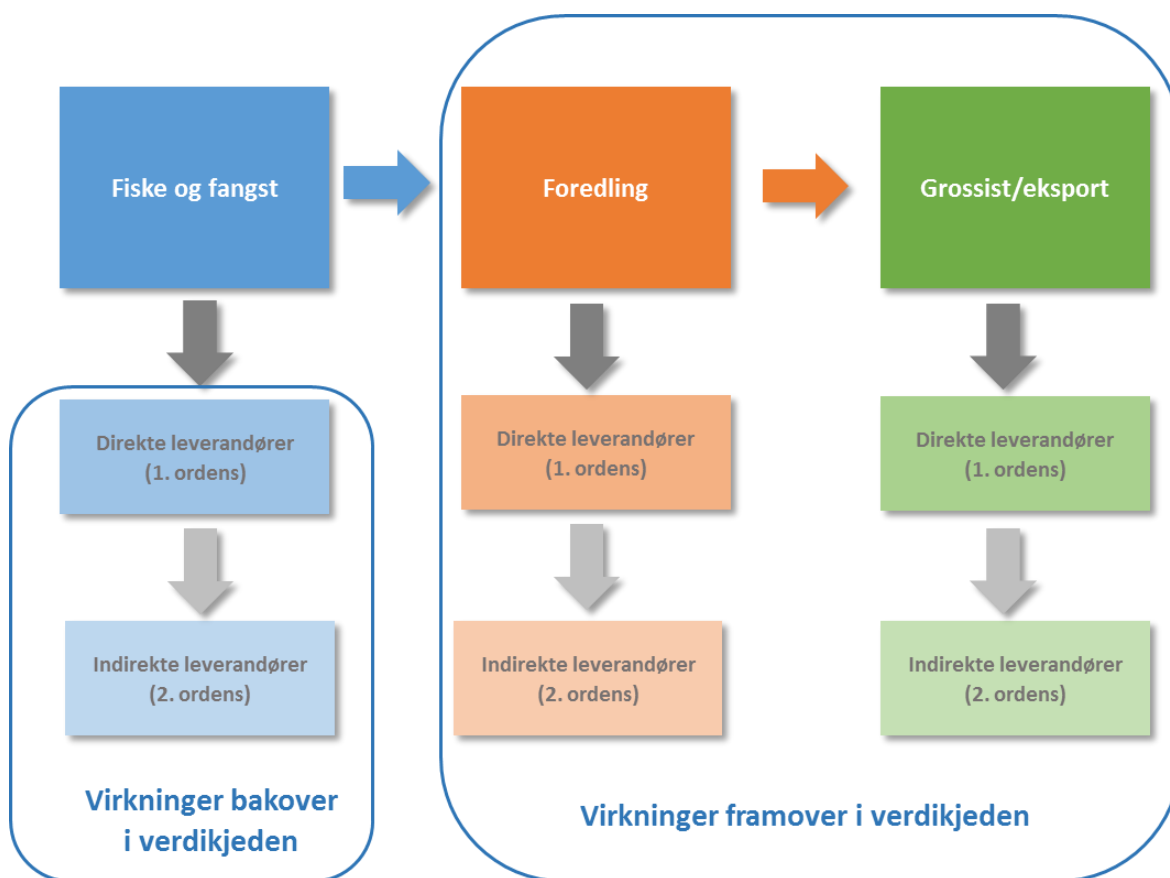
Fiske og fangst

Direkte leverandører (1. ordens)

Indirekte leverandører (2. ordens)

Virkninger bakover i verdikjeden

Foredling

Direkte leverandører (1. ordens)

Indirekte leverandører (2. ordens)

Grossist/eksport

Direkte leverandører (1. ordens)

Indirekte leverandører (2. ordens)

Virkninger framover i verdikjeden